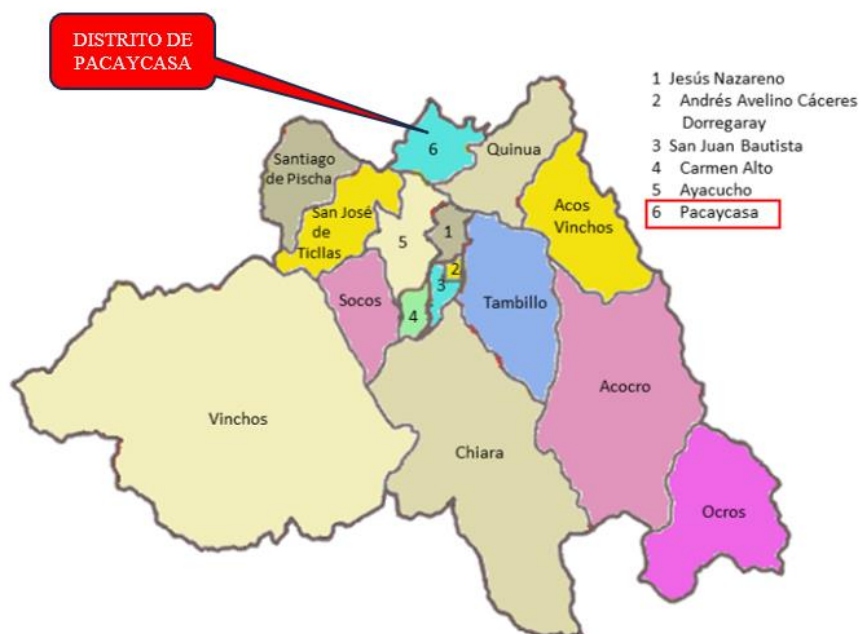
DISTRITO DE PACAYCASA

1 Jesús Nazareno
2 Andrés Avelino Cáceres Dorregaray
3 San Juan Bautista
4 Carmen Alto
5 Ayacucho
6 Pacaycasa

6
Quinua
Santiago de Pischa
San José de Ticllas
Acos Vinchos
5
1
2
3
4
Socos
Tambillo
Acocro
Vinchos
Chiara
Ocros